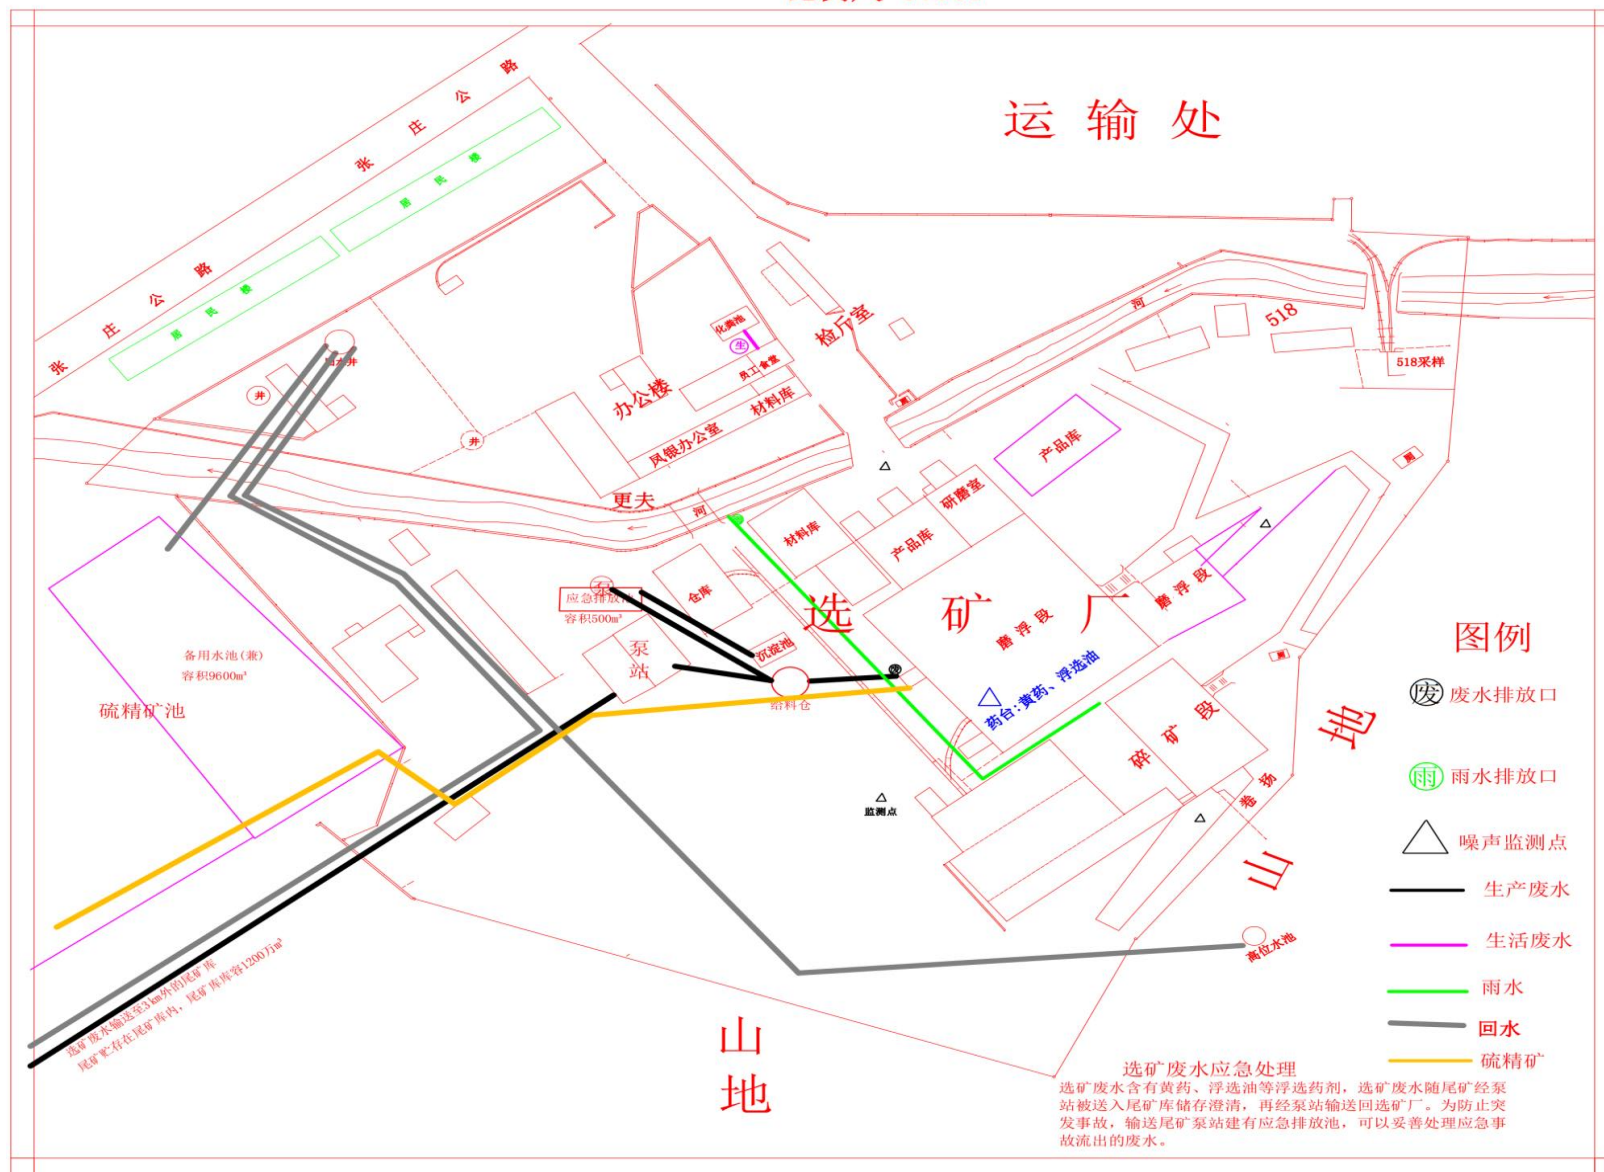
运 输 处

张 庄 公 路

张 庄 公 路

居 民 楼

居 民 楼

化粪池

生

员工食堂

办公楼

材料库

风银办公室

检斤室

河

518

518采样

产品库

研磨室

产品库

材料库

更夫

河

井

井

井

应急排放池
容积500m³

仓库

沉淀池

泵站

给料仓

选 矿 厂

磨浮段

磨浮段

药台:黄药、浮选油

碎矿段

卷扬

备用水池(旧)
容积9600m³

硫精矿池

监测点

高位水池

地

三

山 地

选矿废水输送至3km外的尾矿库
尾矿贮存在尾矿库内，尾矿库库容1200万m³

图例

废 废水排放口

雨 雨水排放口

噪声监测点

生产废水

生活废水

雨水

回水

硫精矿

选矿废水应急处理
选矿废水含有黄药、浮选油等浮选药剂，选矿废水随尾矿经泵站被送入尾矿库储存澄清，再经泵站输送回选矿厂。为防止突发事故，输送尾矿泵站建有应急排放池，可以妥善处理应急事故流出的废水。